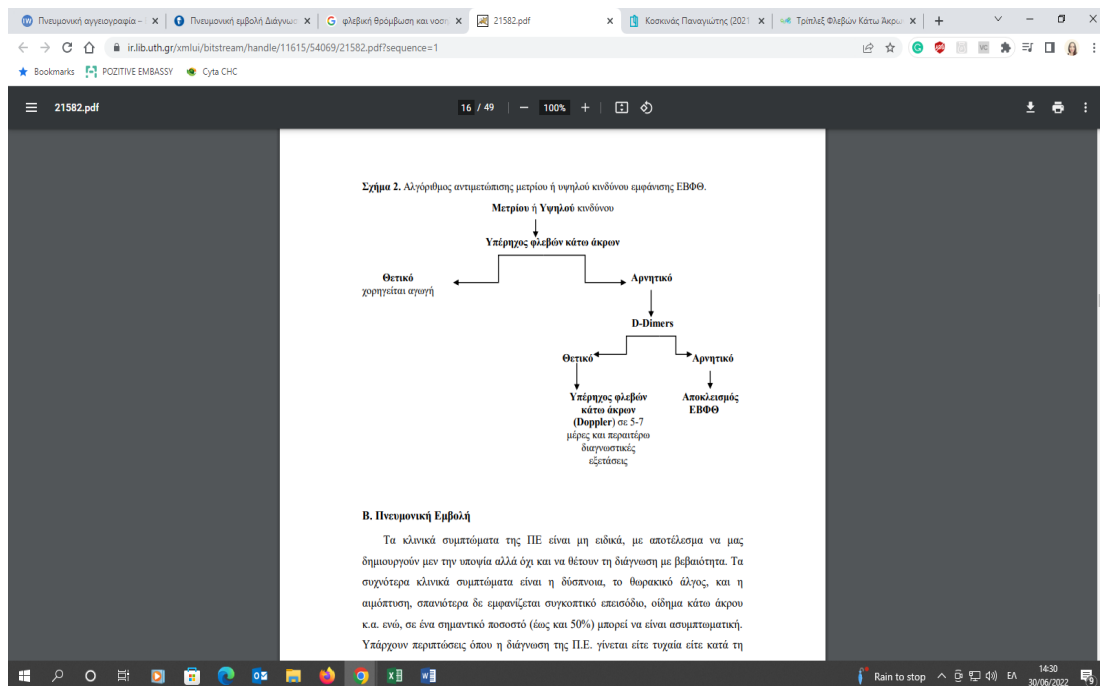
Πνευμονική αγγειογραφία – | Πνευμονική εμβολή Διάγνωσ | φλεβική θρόμβωση και νοσ | 21582.pdf | Κοσκινάς Παναγιώτης (2021 | Τρίπλεξ Φλεβών Κάτω Άκρω

ir.lib.uth.gr/xmlui/bitstream/handle/11615/54069/21582.pdf?sequence=1

Bookmarks POZITIVE EMBASSY Cyta CHC

21582.pdf 16 / 49 100%

Σχήμα 2. Αλγόριθμος αντιμετώπισης μετρίου ή υψηλού κινδύνου εμφάνισης ΕΒΦΘ.

Μετρίου ή Υψηλού κινδύνου

Υπέρηχος φλεβών κάτω άκρων

Θετικό
χορηγείται αγωγή

Αρνητικό

D-Dimers

Θετικό

Αρνητικό

Υπέρηχος φλεβών κάτω άκρων (Doppler) σε 5-7 μέρες και περαιτέρω διαγνωστικές εξετάσεις

Αποκλεισμός ΕΒΦΘ

Β. Πνευμονική Εμβολή

Τα κλινικά συμπτώματα της ΠΕ είναι μη ειδικά, με αποτέλεσμα να μας δημιουργούν μεν την υποψία αλλά όχι και να θέτουν τη διάγνωση με βεβαιότητα. Τα συχνότερα κλινικά συμπτώματα είναι η δύσπνοια, το θωρακικό άλγος, και η αιμόπτυση, σπανιότερα δε εμφανίζεται συγκοπτικό επεισόδιο, οίδημα κάτω άκρου κ.α. ενώ, σε ένα σημαντικό ποσοστό (έως και 50%) μπορεί να είναι ασυμπτωματική. Υπάρχουν περιπτώσεις όπου η διάγνωση της Π.Ε. γίνεται είτε τυχαία είτε κατά τη

Rain to stop ΕΛ 14:30 30/06/2022